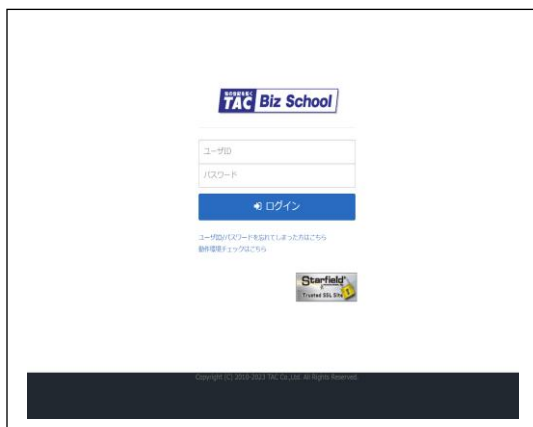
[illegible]
TAC Biz School

ユーザID

パスワード

ログイン

ユーザIDパスワードを忘れてしまった方はこちら
動作環境チェックはこちら

Starfield
Trusted SSL Site

Copyright (C) 2010-2023 TAC Co.,Ltd. All Rights Reserved.